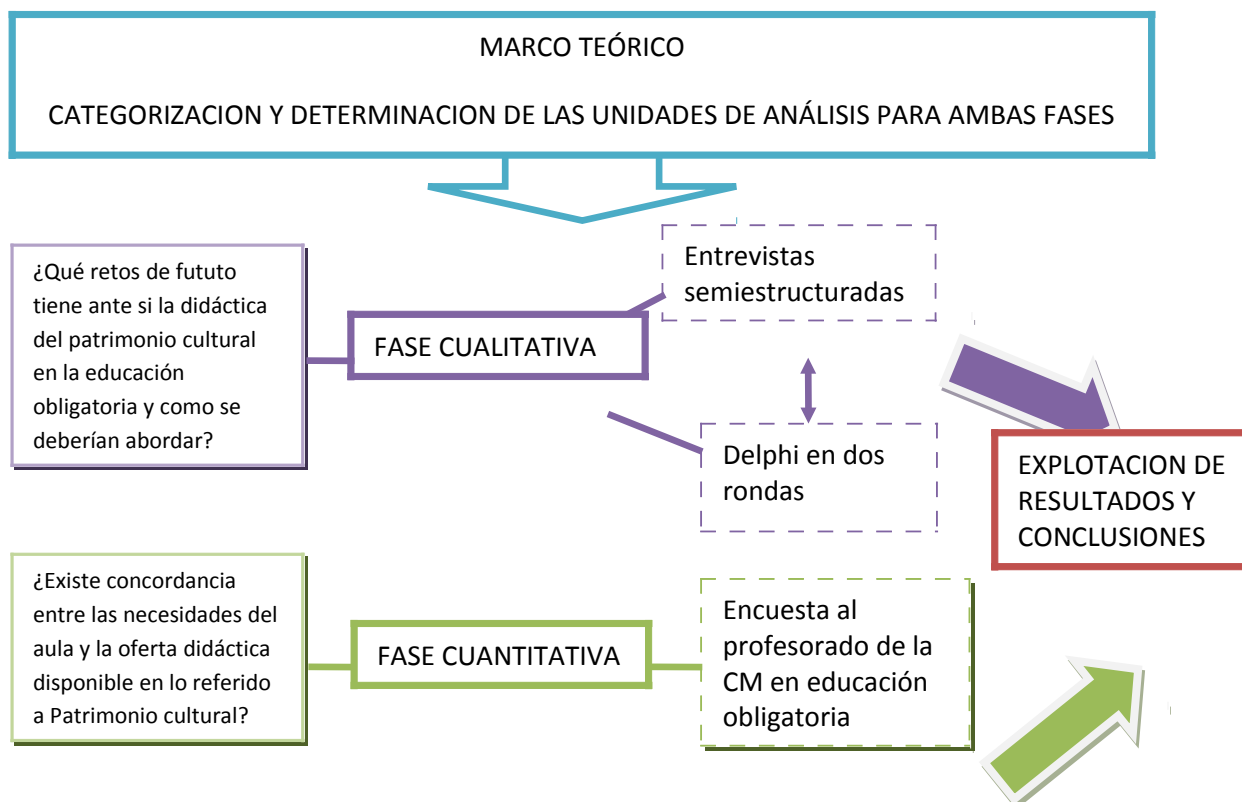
MARCO TEÓRICO

CATEGORIZACION Y DETERMINACION DE LAS UNIDADES DE ANÁLISIS PARA AMBAS FASES

¿Qué retos de fututo tiene ante si la didáctica del patrimonio cultural en la educación obligatoria y como se deberían abordar?

FASE CUALITATIVA

Entrevistas semiestructuradas

Delphi en dos rondas

EXPLOTACION DE RESULTADOS Y CONCLUSIONES

¿Existe concordancia entre las necesidades del aula y la oferta didáctica disponible en lo referido a Patrimonio cultural?

FASE CUANTITATIVA

Encuesta al profesorado de la CM en educación obligatoria